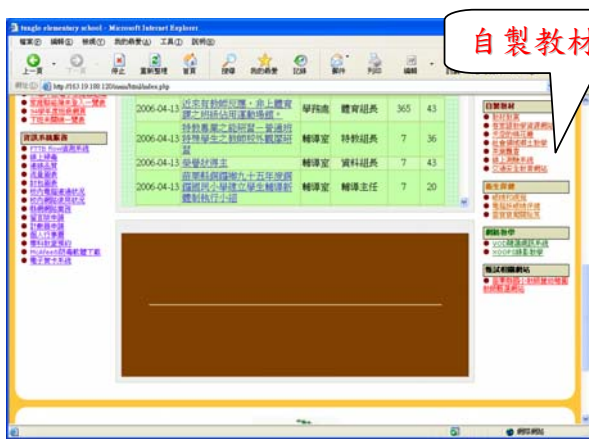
tingle elementary school - Microsoft Internet Explorer
檔案(F) 編輯(E) 檢視(V) 我的最愛(A) 工具(T) 說明(H)
上一頁 下一頁 停止 重新整理 首頁 搜尋 我的最愛 記錄 郵件 列印 編輯
網址(D) http://163.19.100.120/main/html/index.php

自製教材

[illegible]
資訊服務

| 2006-04-13 | 近來有教師反應，希上體育課之班級佔用運動場域。 | 學務處 | 體育組長 | 365 | 43 |
|---|---|---|---|---|---|
| 2006-04-13 | 特教專業之教師習一覽通知特殊學生之教師研習觀摩研習 | 輔導室 | 特教組長 | 7 | 36 |
| 2006-04-13 | 榮譽狀得主 | 輔導室 | 資料組長 | 7 | 43 |
| 2006-04-13 | 苗栗縣辦理九十五年度國民中小學建立學生輔導新體制執行小組 | 輔導室 | 輔導主任 | 7 | 20 |

自製教材
衛生保健
網路教學
聯結網站

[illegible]
網際網路